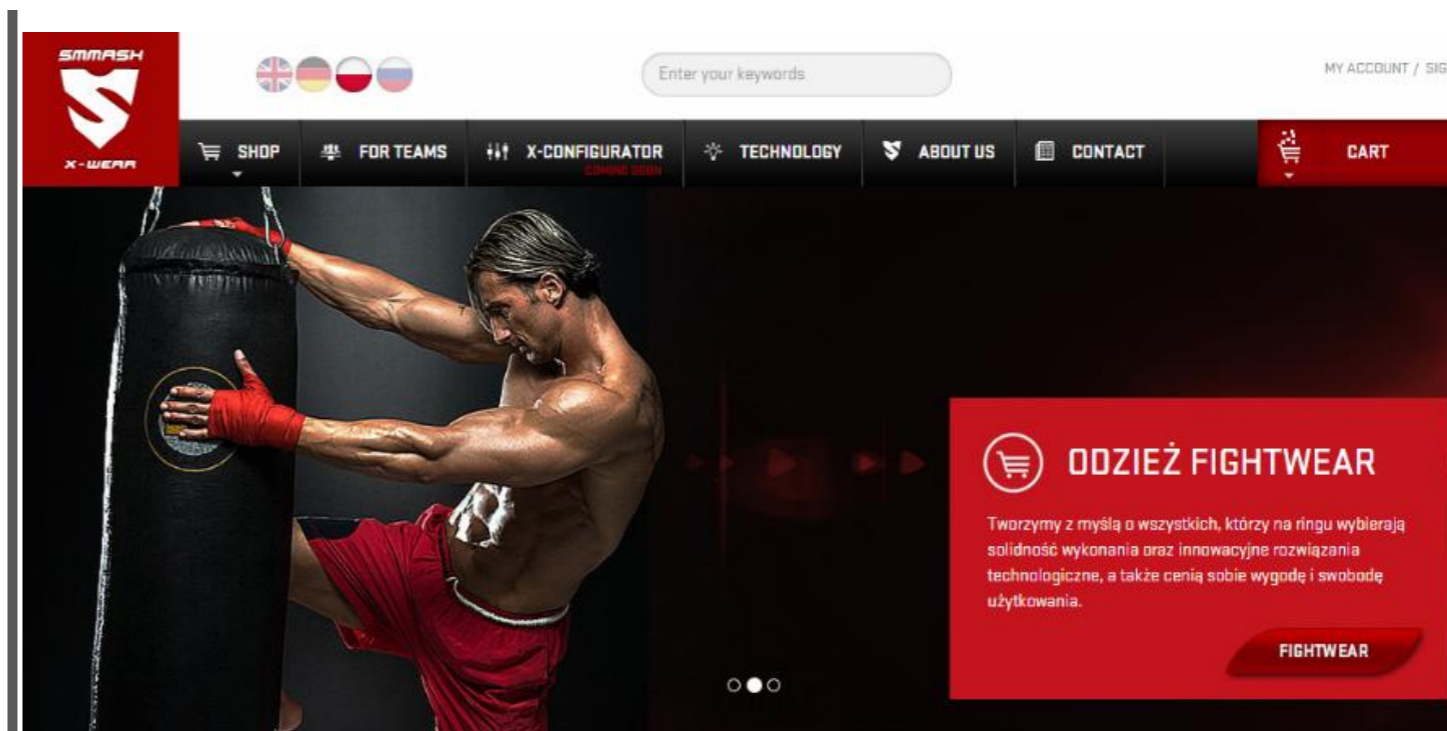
SMMASH
X-WEAR

Enter your keywords

MY ACCOUNT / SIG

SHOP
FOR TEAMS
X-CONFIGURATOR
COMING SOON
TECHNOLOGY
ABOUT US
CONTACT
CART

ODZIEŻ FIGHTWEAR

Tworzymy z myślą o wszystkich, którzy na ringu wybierają solidność wykonania oraz innowacyjne rozwiązania technologiczne, a także cenią sobie wygodę i swobodę użytkowania.

FIGHTWEAR